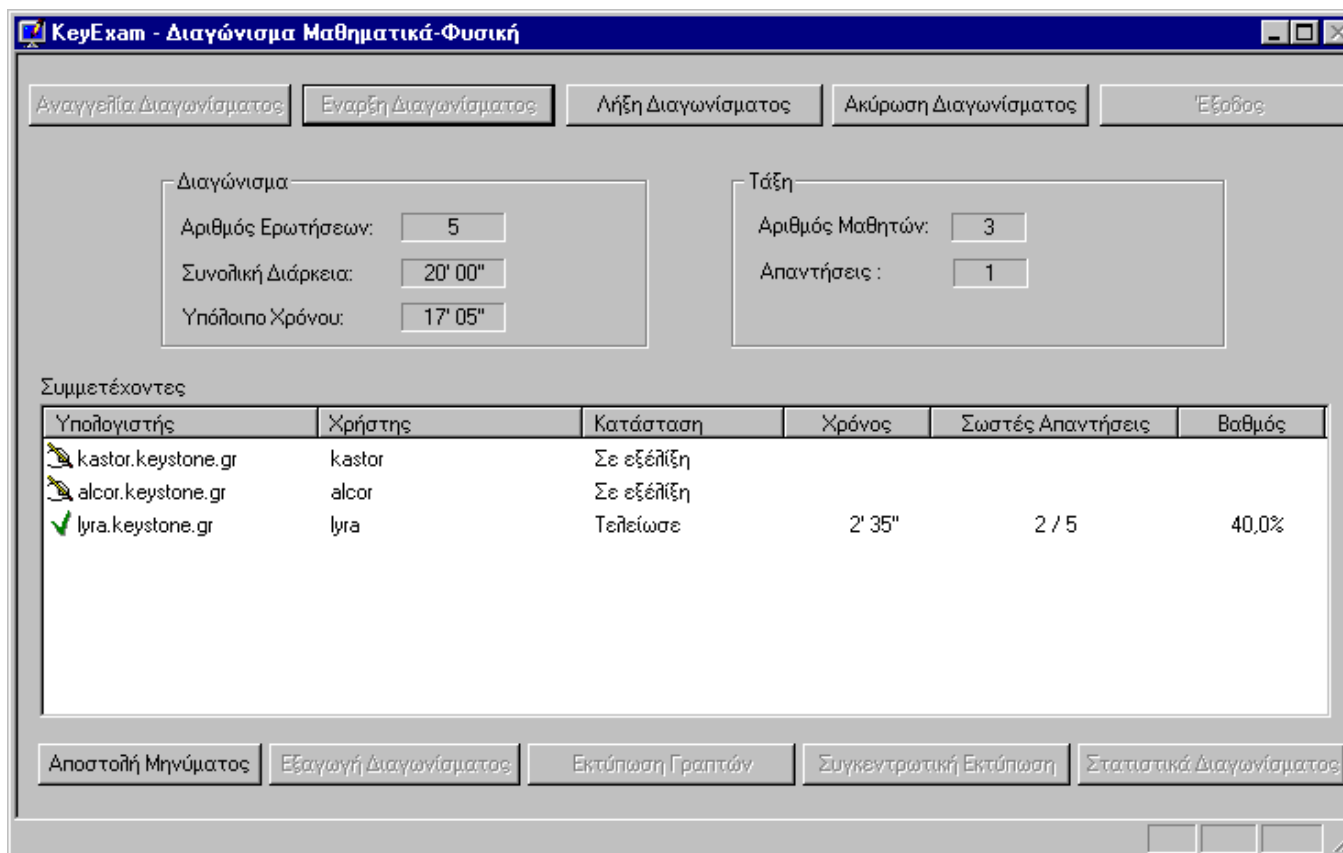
KeyExam - Διαγώνισμα Μαθηματικά-Φυσική

Αναγγελία Διαγωνίσματος | Εναρξη Διαγωνίσματος | Λήξη Διαγωνίσματος | Ακύρωση Διαγωνίσματος | Έξοδος

Διαγώνισμα
Αριθμός Ερωτήσεων: 5
Συνολική Διάρκεια: 20' 00"
Υπόλοιπο Χρόνου: 17' 05"

Τάξη
Αριθμός Μαθητών: 3
Απαντήσεις : 1

Συμμετέχοντες

| Υπολογιστής | Χρήστης | Κατάσταση | Χρόνος | Σωστές Απαντήσεις | Βαθμός |
|---|---|---|---|---|---|
| kastor.keystone.gr | kastor | Σε εξέλιξη | | | |
| alcor.keystone.gr | alcor | Σε εξέλιξη | | | |
| lyra.keystone.gr | lyra | Τελείωσε | 2' 35" | 2 / 5 | 40,0% |

Αποστολή Μηνύματος | Εξαγωγή Διαγωνίσματος | Εκτύπωση Γραπτών | Συγκεντρωτική Εκτύπωση | Στατιστικά Διαγωνίσματος